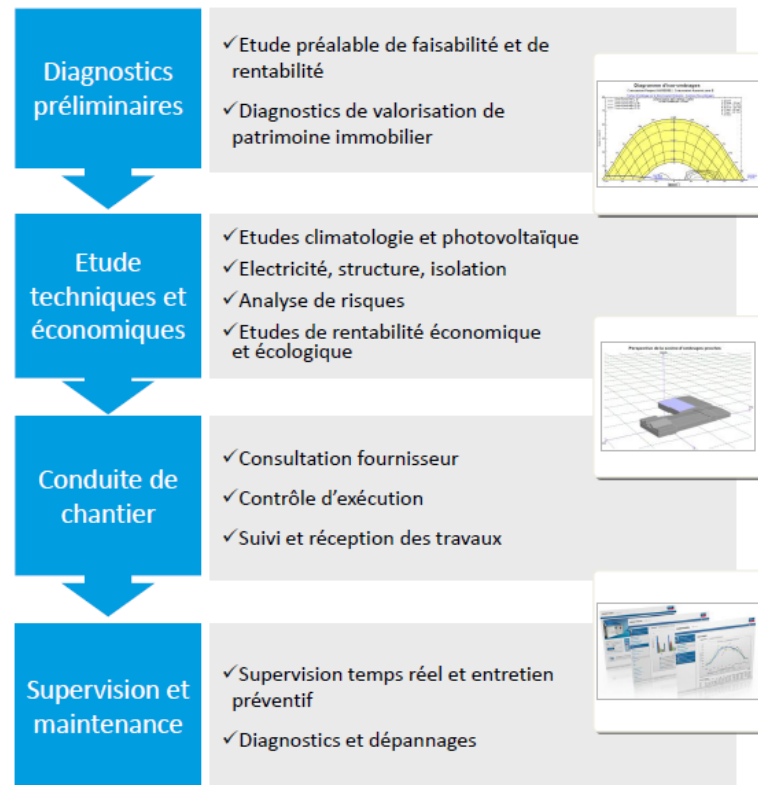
Diagnostics préliminaires

✓Etude préalable de faisabilité et de rentabilité

✓Diagnostics de valorisation de patrimoine immobilier

Diagramme d'ombrages

Etude techniques et économiques

✓Etudes climatologie et photovoltaïque

✓Electricité, structure, isolation

✓Analyse de risques

✓Etudes de rentabilité économique et écologique

Conduite de chantier

✓Consultation fournisseur

✓Contrôle d'exécution

✓Suivi et réception des travaux

Supervision et maintenance

✓Supervision temps réel et entretien préventif

✓Diagnostics et dépannages